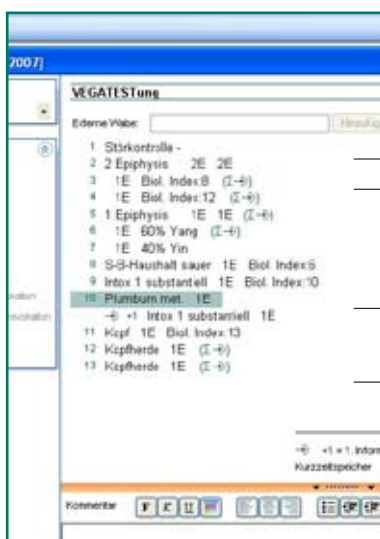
2007]

VEGATESTung

Externe Wabe: Hinzufüg

1 Störkontrolle -
2 2 Epiphysis 2E 2E
3 1E Biol. Index:8 (I-II)
4 1E Biol. Index:12 (I-II)
5 1 Epiphysis 1E 1E (I-II)
6 1E 60% Yang (I-II)
7 1E 40% Yin
8 S-B-Haushalt sauer 1E Biol. Index:6
9 Intox 1 substantiell 1E Biol. Index:10
10 Plumbum met. 1E
+1 Intox 1 substantiell 1E
11 Kopf 1E Biol. Index:13
12 Kopfherde 1E (I-II)
13 Kopfherde 1E (I-II)

kation
ovokation

+1 = 1 Intox
Kurzzeitspeicher

Kommentar F K U